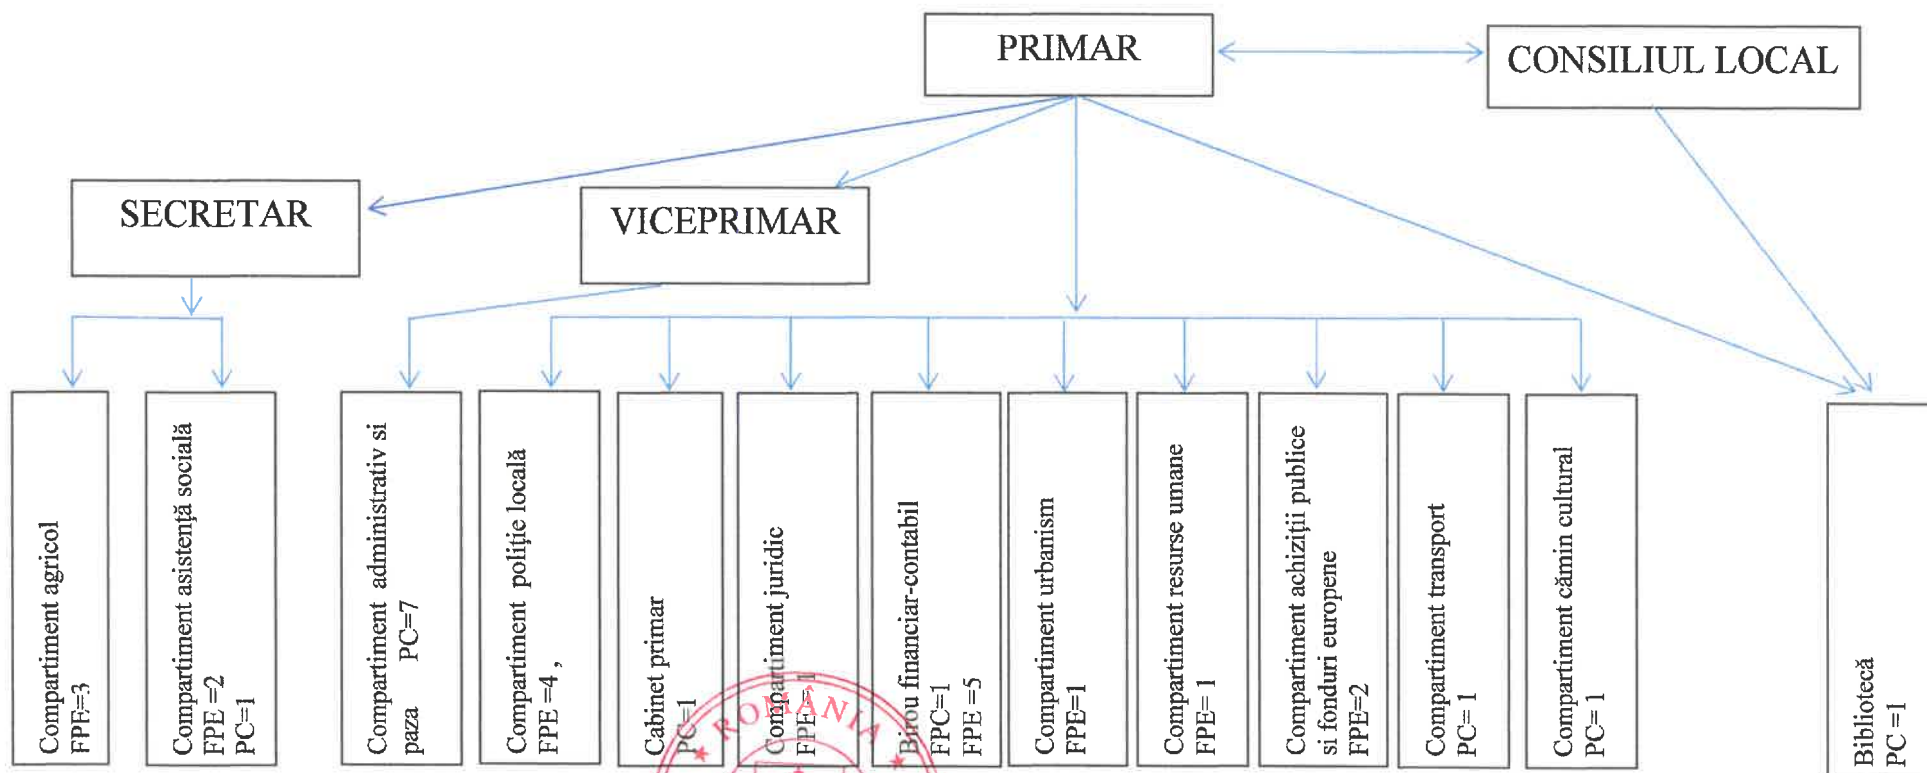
PRIMAR

CONSILIUL LOCAL

SECRETAR

VICEPRIMAR

Compartiment agricol
FPE=3

Compartiment asistență socială
FPE =2
PC=1

Compartiment administrativ si paza
PC=7

Compartiment poliție locală
FPE =4 ,

Cabinet primar
PC=1

Compartiment juridic
FPE= 1

Birou financiar-contabil
FPC=1
FPE =5

Compartiment urbanism
FPE=1

Compartiment resurse umane
FPE= 1

Compartiment achiziții publice si fonduri europene
FPE=2

Compartiment transport
PC= 1

Compartiment cămin cultural
PC= 1

Bibliotecă
PC =1

ROMÂNIA